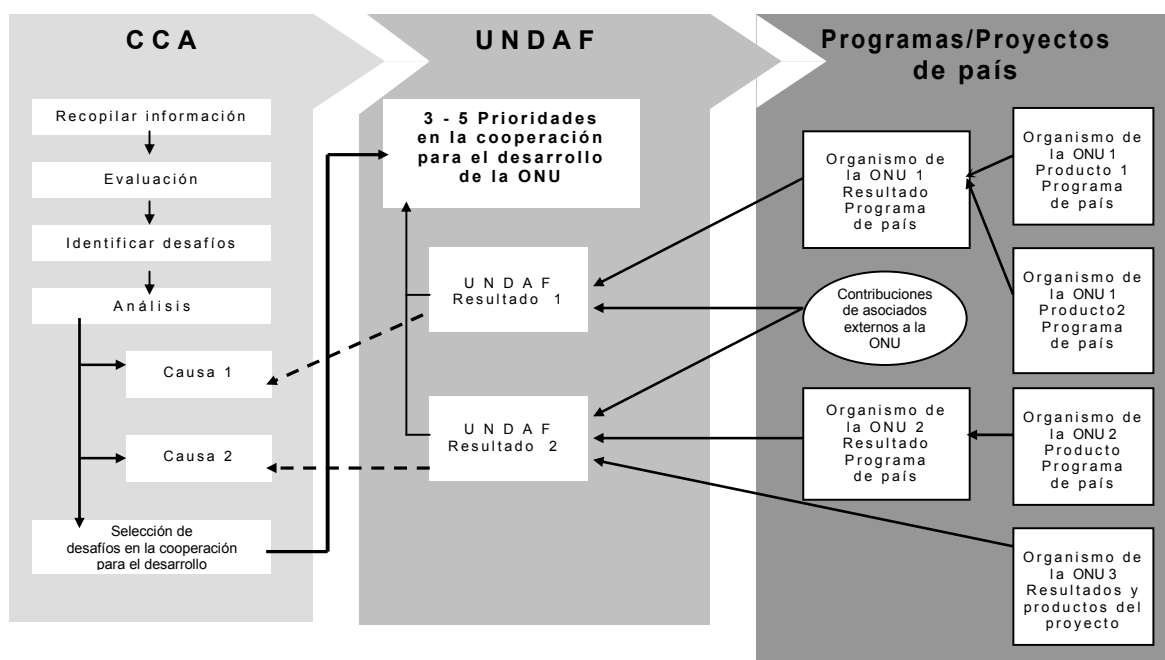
CCA

Recopilar información

Evaluación

Identificar desafíos

Análisis

Causa 1

Causa 2

Selección de desafíos en la cooperación para el desarrollo

UNDAF

3 - 5 Prioridades en la cooperación para el desarrollo de la ONU

UNDAF Resultado 1

UNDAF Resultado 2

Programas/Proyectos de país

Organismo de la ONU 1 Resultado Programa de país

Organismo de la ONU 1 Producto 1 Programa de país

Organismo de la ONU 1 Producto2 Programa de país

Contribuciones de asociados externos a la ONU

Organismo de la ONU 2 Resultado Programa de país

Organismo de la ONU 2 Producto Programa de país

Organismo de la ONU 3 Resultados y productos del proyecto